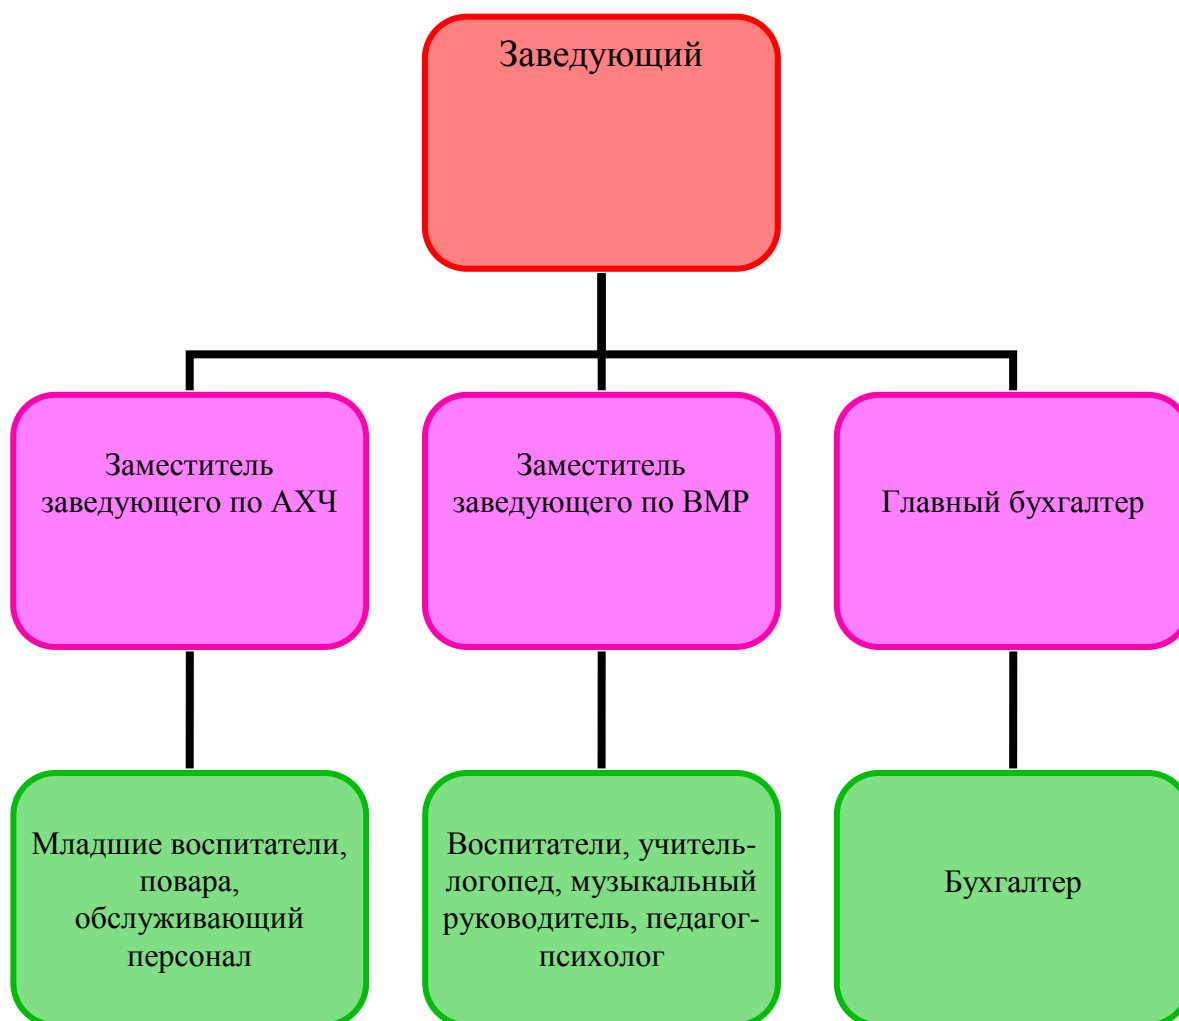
Заведующий

Заместитель заведующего по АХЧ

Заместитель заведующего по ВМР

Главный бухгалтер

Младшие воспитатели, повара, обслуживающий персонал

Воспитатели, учитель-логопед, музыкальный руководитель, педагог-психолог

Бухгалтер